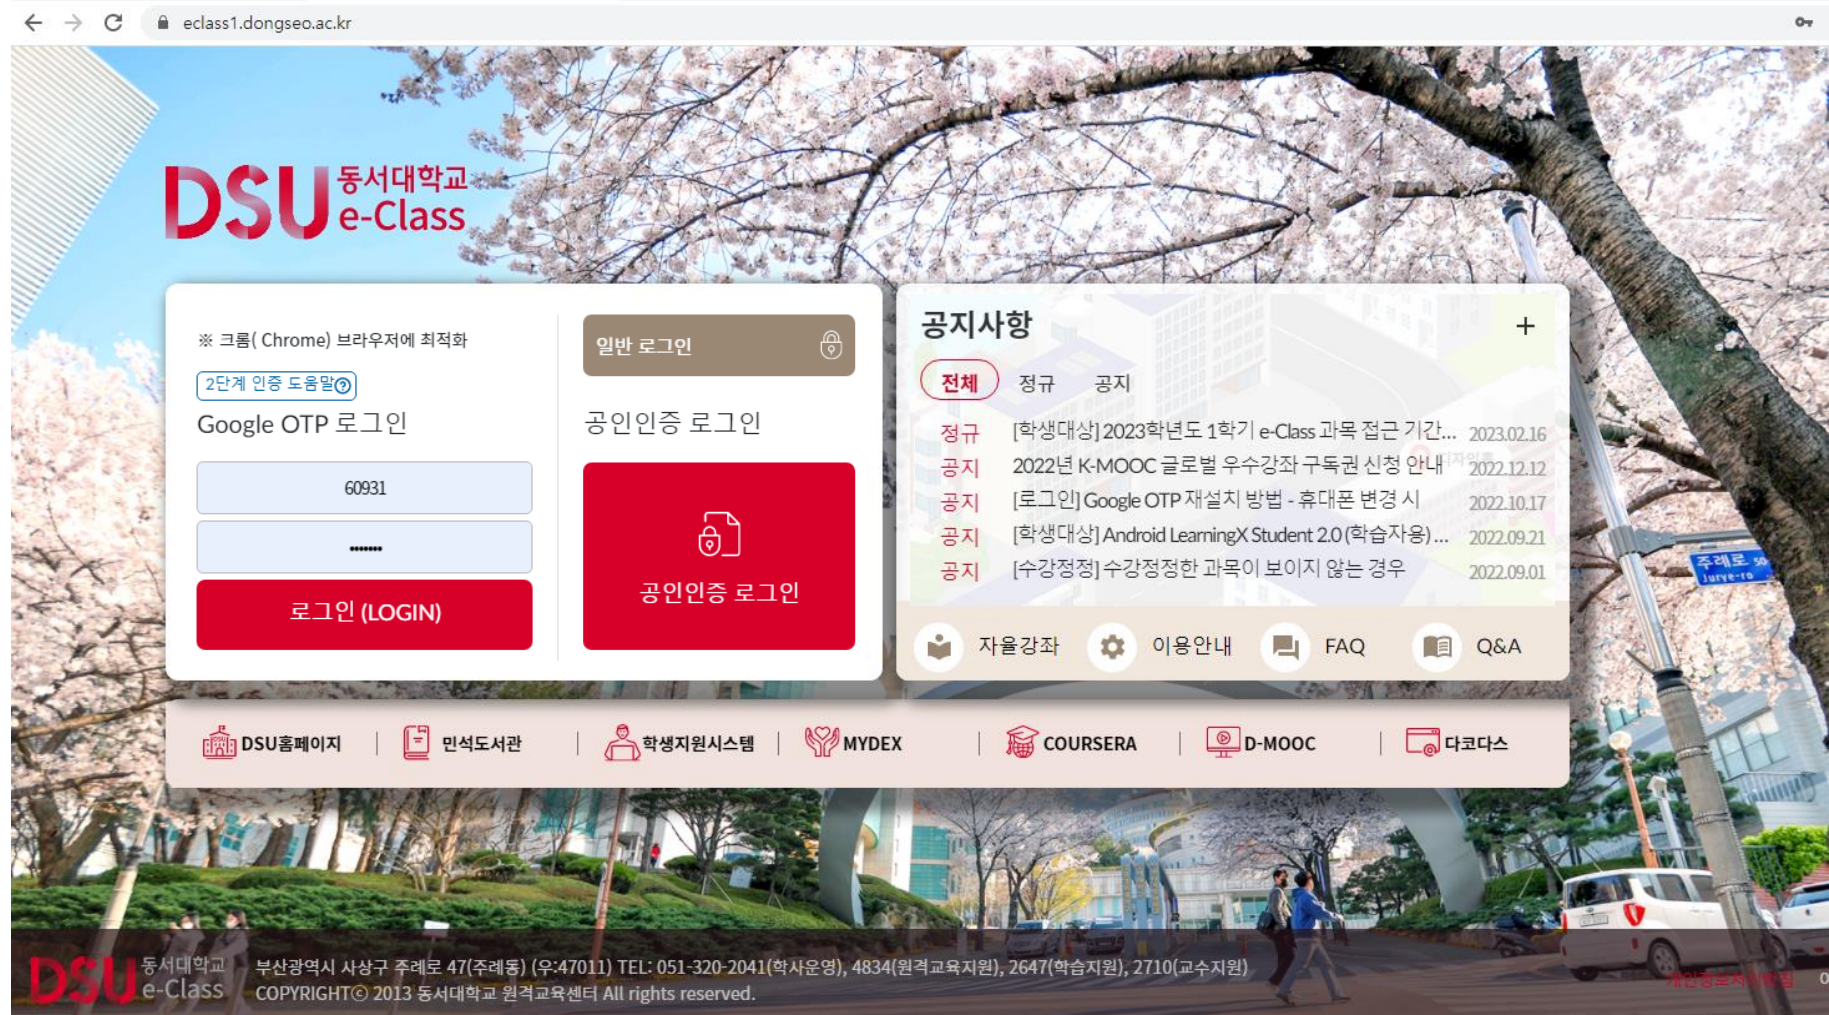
eclass1.dongseo.ac.kr

DSU 동서대학교 e-Class

※ 크롬( Chrome) 브라우저에 최적화
2단계 인증 도움말
Google OTP 로그인
60931
•••••••
로그인 (LOGIN)

일반 로그인
공인인증 로그인
공인인증 로그인

공지사항 +
전체 정규 공지
정규 [학생대상] 2023학년도 1학기 e-Class 과목 접근 기간... 2023.02.16
공지 2022년 K-MOOC 글로벌 우수강좌 구독권 신청 안내 2022.12.12
공지 [로그인] Google OTP 재설치 방법 - 휴대폰 변경 시 2022.10.17
공지 [학생대상] Android LearningX Student 2.0 (학습자용)... 2022.09.21
공지 [수강정정] 수강정정한 과목이 보이지 않는 경우 2022.09.01

자율강좌 이용안내 FAQ Q&A

DSU홈페이지 | 민석도서관 | 학생지원시스템 | MYDEX | COURSERA | D-MOOC | 다코다스

주례로

DSU 동서대학교 e-Class 부산광역시 사상구 주례로 47(주례동) (우:47011) TEL: 051-320-2041(학사운영), 4834(원격교육지원), 2647(학습지원), 2710(교수지원)
COPYRIGHT© 2013 동서대학교 원격교육센터 All rights reserved.
개인정보처리방침